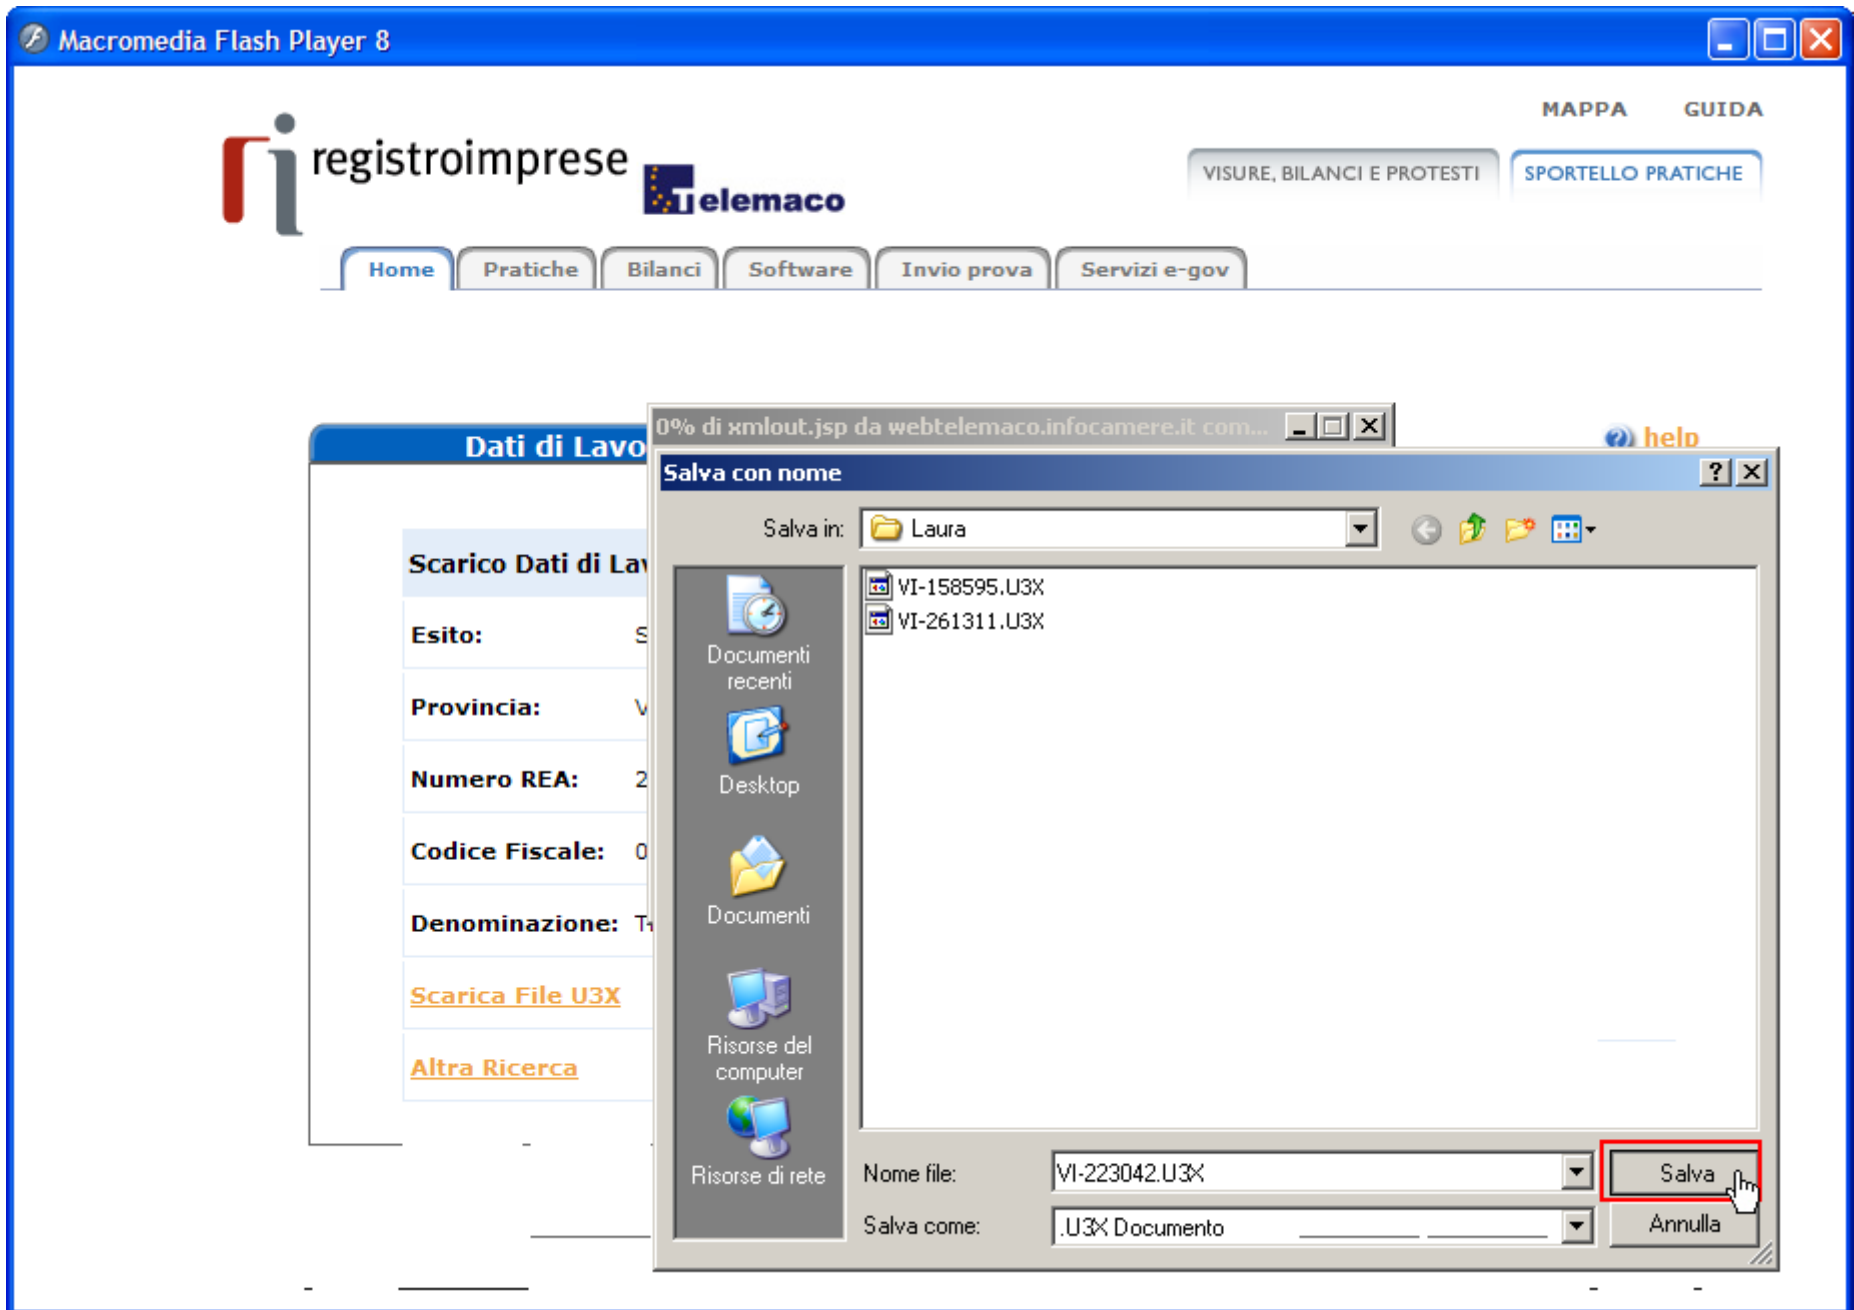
Macromedia Flash Player 8

MAPPA GUIDA

registroimprese Telemaco

VISURE, BILANCI E PROTESTI SPORTELLO PRATICHE

Home Pratiche Bilanci Software Invio prova Servizi e-gov

Dati di Lavo

help

Scarico Dati di La

Esito: S

Provincia: V

Numero REA: 2

Codice Fiscale: 0

Denominazione: T

Scarica File U3X

Altra Ricerca

0% di xmlout.jsp da webtelemaco.infocamere.it com...

Salva con nome

?

Salva in: Laura

Documenti recenti

Desktop

Documenti

Risorse del computer

Risorse di rete

VI-158595.U3X

VI-261311.U3X

Nome file: VI-223042.U3X

Salva come: .U3X Documento

Salva

Annulla